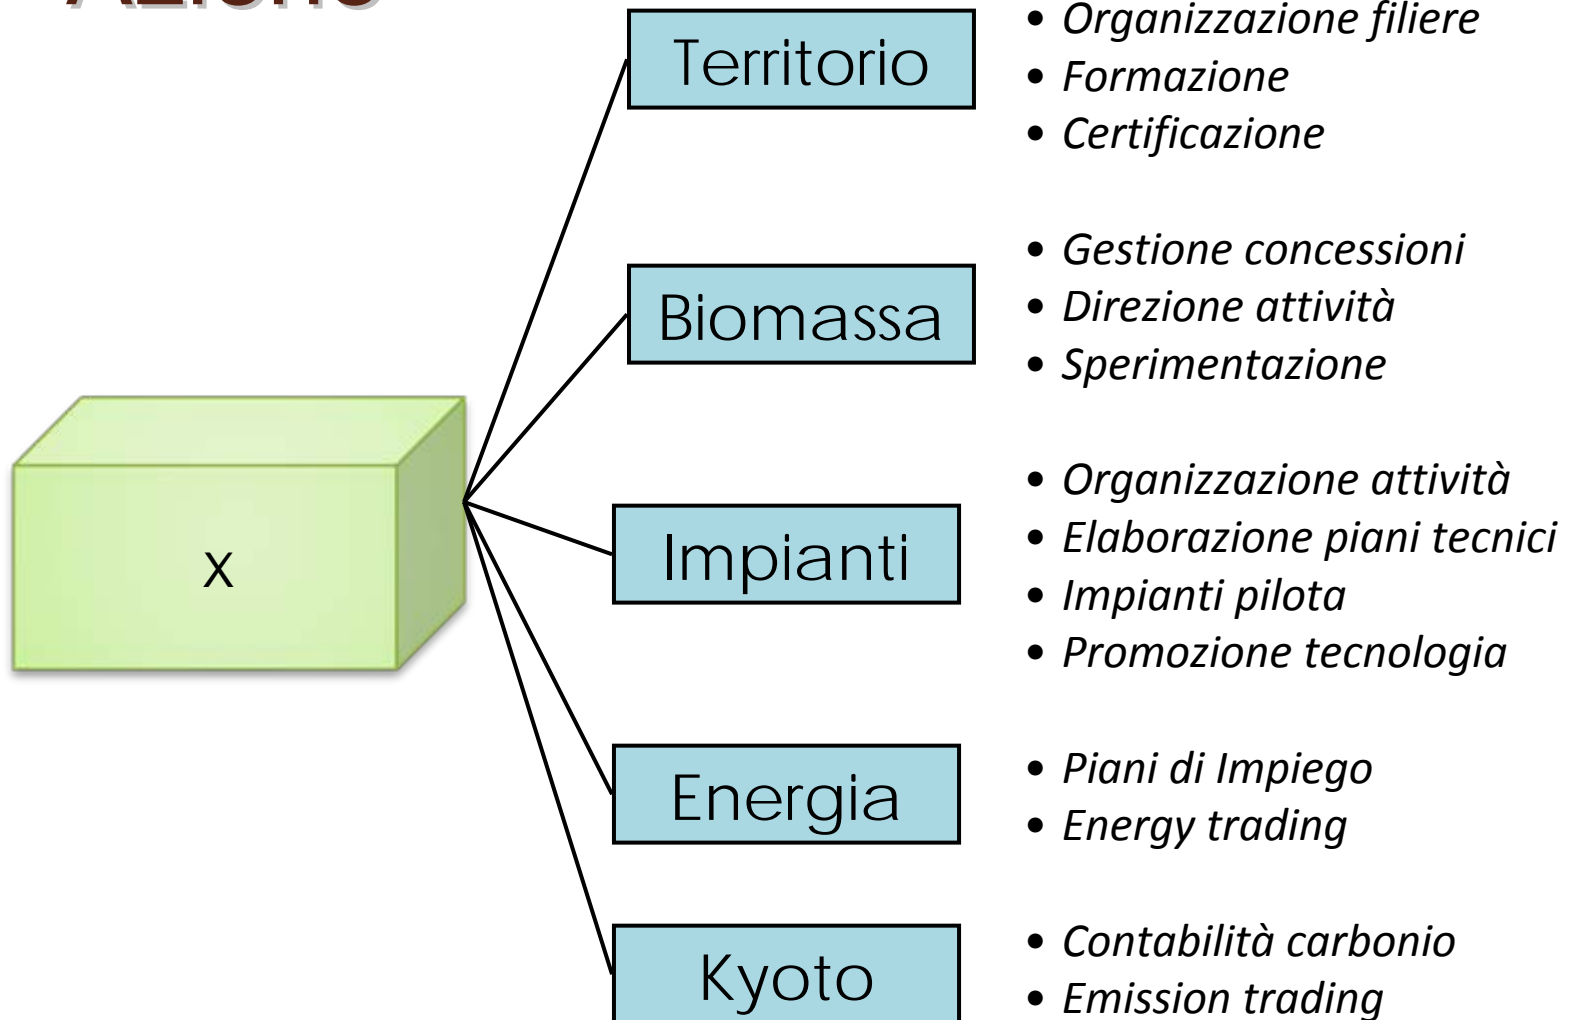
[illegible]

x

Territorio

- Organizzazione filiere
- Formazione
- Certificazione

Biomassa

- Gestione concessioni
- Direzione attività
- Sperimentazione

Impianti

- Organizzazione attività
- Elaborazione piani tecnici
- Impianti pilota
- Promozione tecnologia

Energia

- Piani di Impiego
- Energy trading

Kyoto

- Contabilità carbonio
- Emission trading